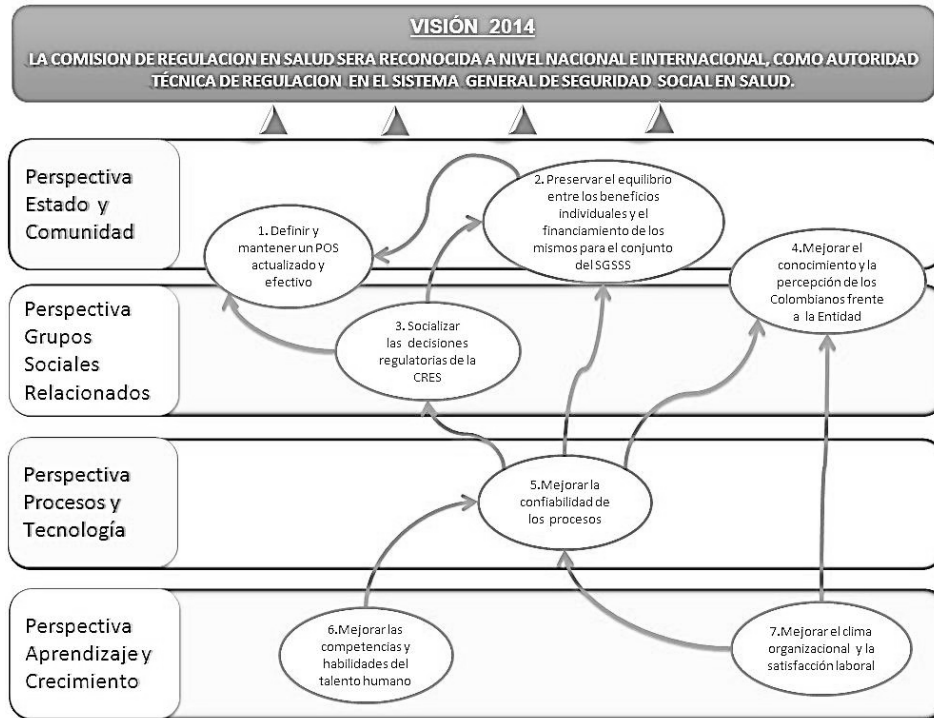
VISIÓN 2014

LA COMISION DE REGULACION EN SALUD SERA RECONOCIDA A NIVEL NACIONAL E INTERNACIONAL, COMO AUTORIDAD TÉCNICA DE REGULACION EN EL SISTEMA GENERAL DE SEGURIDAD SOCIAL EN SALUD.

Perspectiva Estado y Comunidad

1. Definir y mantener un POS actualizado y efectivo

2. Preservar el equilibrio entre los beneficios individuales y el financiamiento de los mismos para el conjunto del SGSSS

4.Mejorar el conocimiento y la percepción de los Colombianos frente a la Entidad

Perspectiva Grupos Sociales Relacionados

3. Socializar las decisiones regulatorias de la CRES

Perspectiva Procesos y Tecnología

5.Mejorar la confiabilidad de los procesos

Perspectiva Aprendizaje y Crecimiento

6.Mejorar las competencias y habilidades del talento humano

7.Mejorar el clima organizacional y la satisfacción laboral